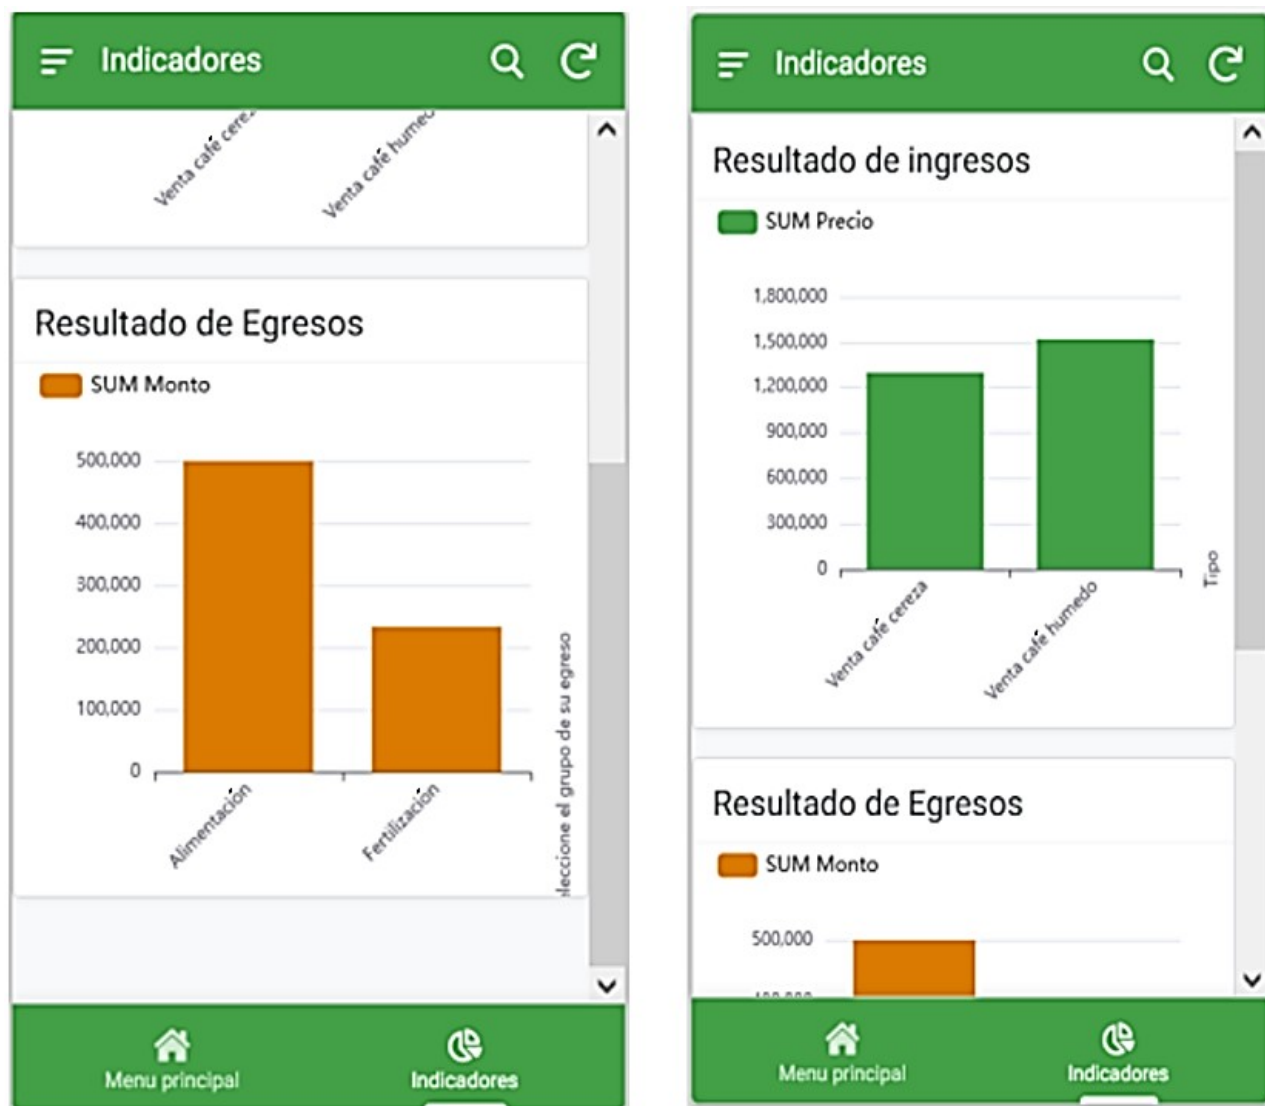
Indicadores

Venta café cere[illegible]

Venta café humed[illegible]

Resultado de Egresos

SUM Monto

500,000
400,000
300,000
200,000
100,000
0

Alimentación

Fertilización

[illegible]leccione el grupo de su egreso

Menu principal

Indicadores

Indicadores

Resultado de ingresos

SUM Precio

1,800,000
1,500,000
1,200,000
900,000
600,000
300,000
0

Venta café cereza

Venta café humedo

Tipo

Resultado de Egresos

SUM Monto

500,000

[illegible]

Menu principal

Indicadores